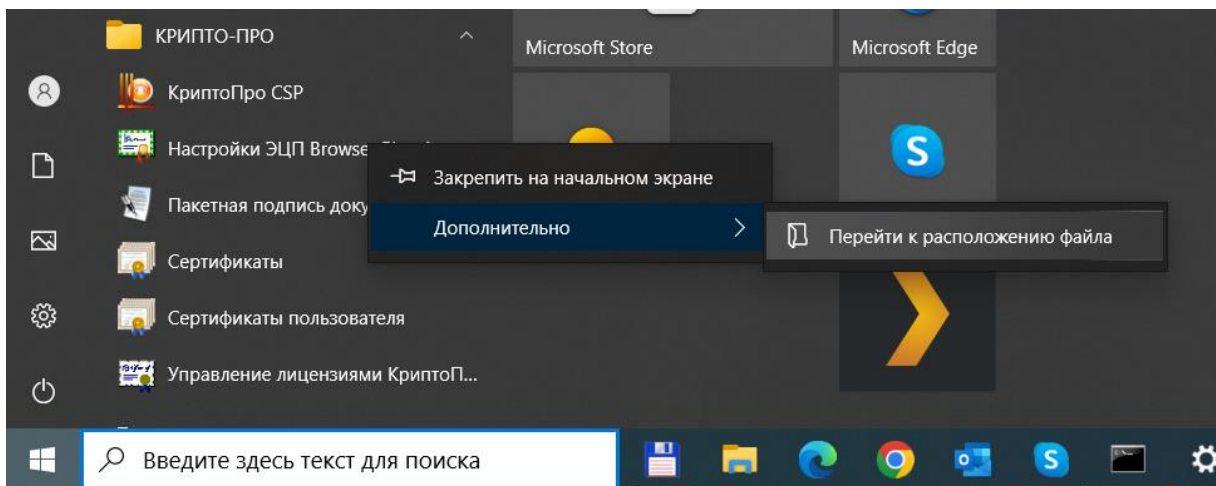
КРИПТО-ПРО
КриптоПро CSP
Настройки ЭЦП Browse
Пакетная подпись доку
Сертификаты
Сертификаты пользователя
Управление лицензиями КриптоП...

Microsoft Store
Microsoft Edge

Закрепить на начальном экране
Дополнительно
Перейти к расположению файла

Введите здесь текст для поиска